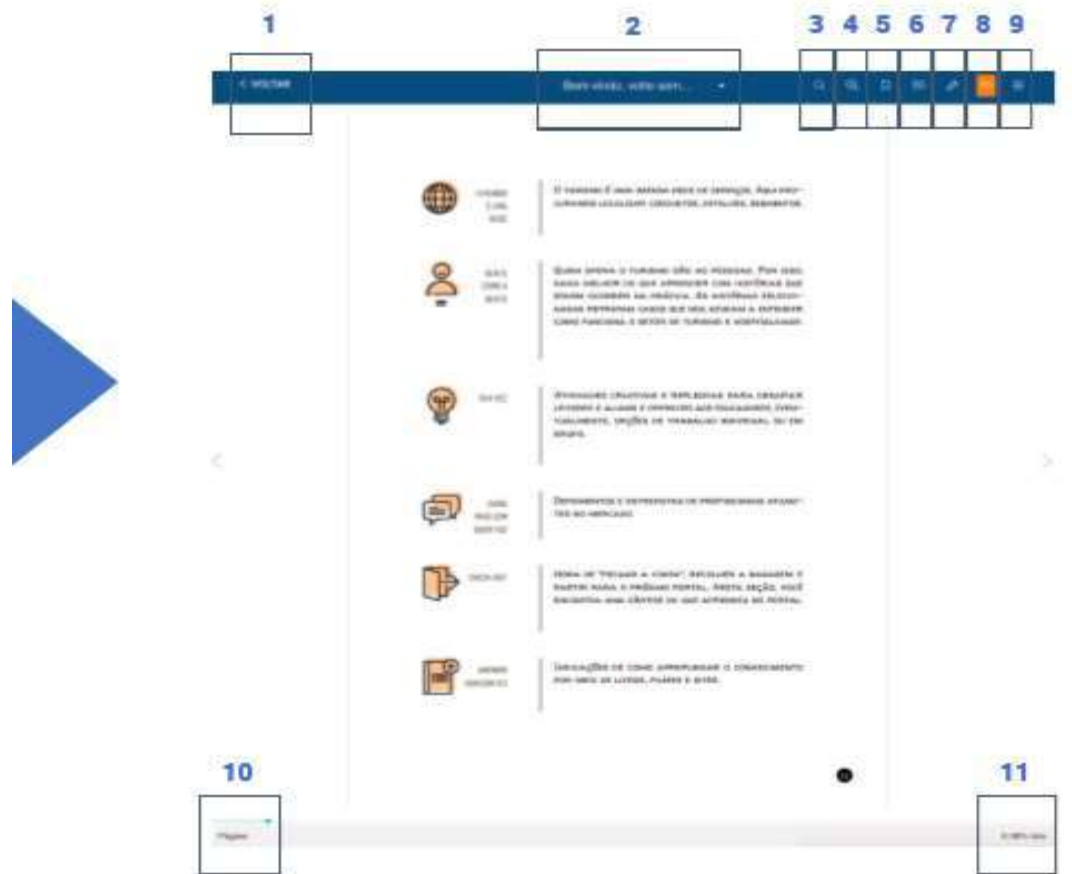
1

2

3 4 5 6 7 8 9

< VOLTAR

Bem-vindo, volte sem... ▾

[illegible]

O turismo é uma grande rede de serviços. Aqui procuramos localizar conceitos, detalhes, elementos.

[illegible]

Quem opera o turismo são as pessoas. Por isso, nada melhor do que aprender com histórias que deram certo na prática. As histórias selecionadas permitem casos que nos ajudam a entender como funciona o setor de turismo e hospitalidade.

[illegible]

Atividades criativas e reflexivas para desafiar leitores e alunos e oferecer aos educadores, eventualmente, opções de trabalho individual ou em grupo.

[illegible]

Depoimentos e entrevistas de profissionais atuantes no mercado.

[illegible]

Hora de "fechar a conta", recolher a bagagem e partir para o próximo portal. Nesta seção, você encontra uma síntese do que aprendeu no portal.

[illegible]

Indicações de como aprofundar o conhecimento por meio de livros, filmes e sites.

10

Página

11

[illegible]